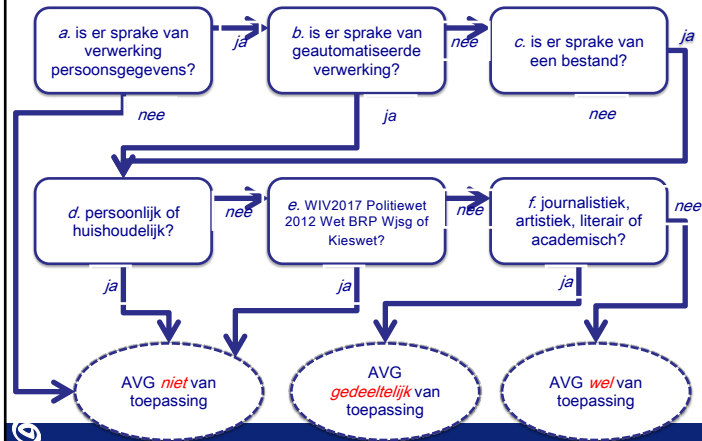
a. is er sprake van verwerking persoonsgegevens?

ja

b. is er sprake van geautomatiseerde verwerking?

nee

c. is er sprake van een bestand?

ja

nee

ja

nee

d. persoonlijk of huishoudelijk?

nee

e. WIV2017 Politiewet 2012 Wet BRP Wjsg of Kieswet?

nee

f. journalistiek, artistiek, literair of academisch?

nee

ja

ja

ja

AVG niet van toepassing

AVG gedeeltelijk van toepassing

AVG wel van toepassing